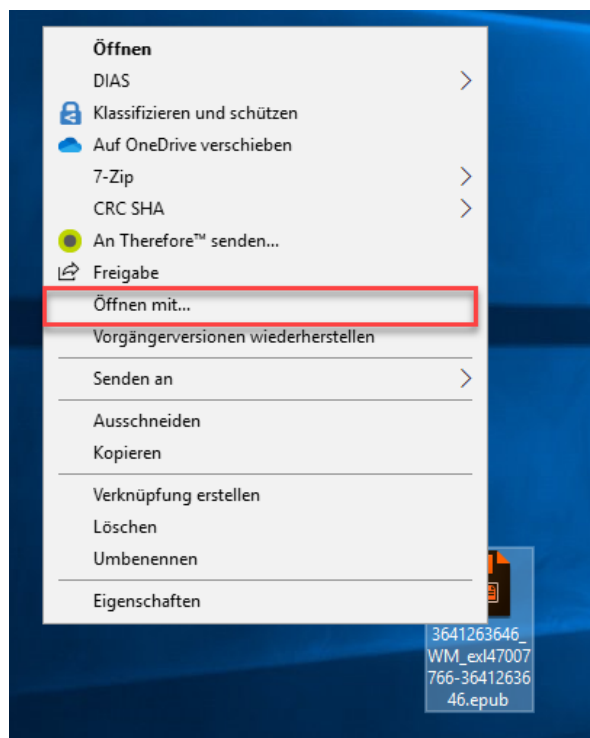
Öffnen
DIAS
Klassifizieren und schützen
Auf OneDrive verschieben
7-Zip
CRC SHA
An Therefore™ senden...
Freigabe
Öffnen mit...
Vorgängerversionen wiederherstellen
Senden an
Ausschneiden
Kopieren
Verknüpfung erstellen
Löschen
Umbenennen
Eigenschaften

3641263646_WM_exl47007766-3641263646.epub